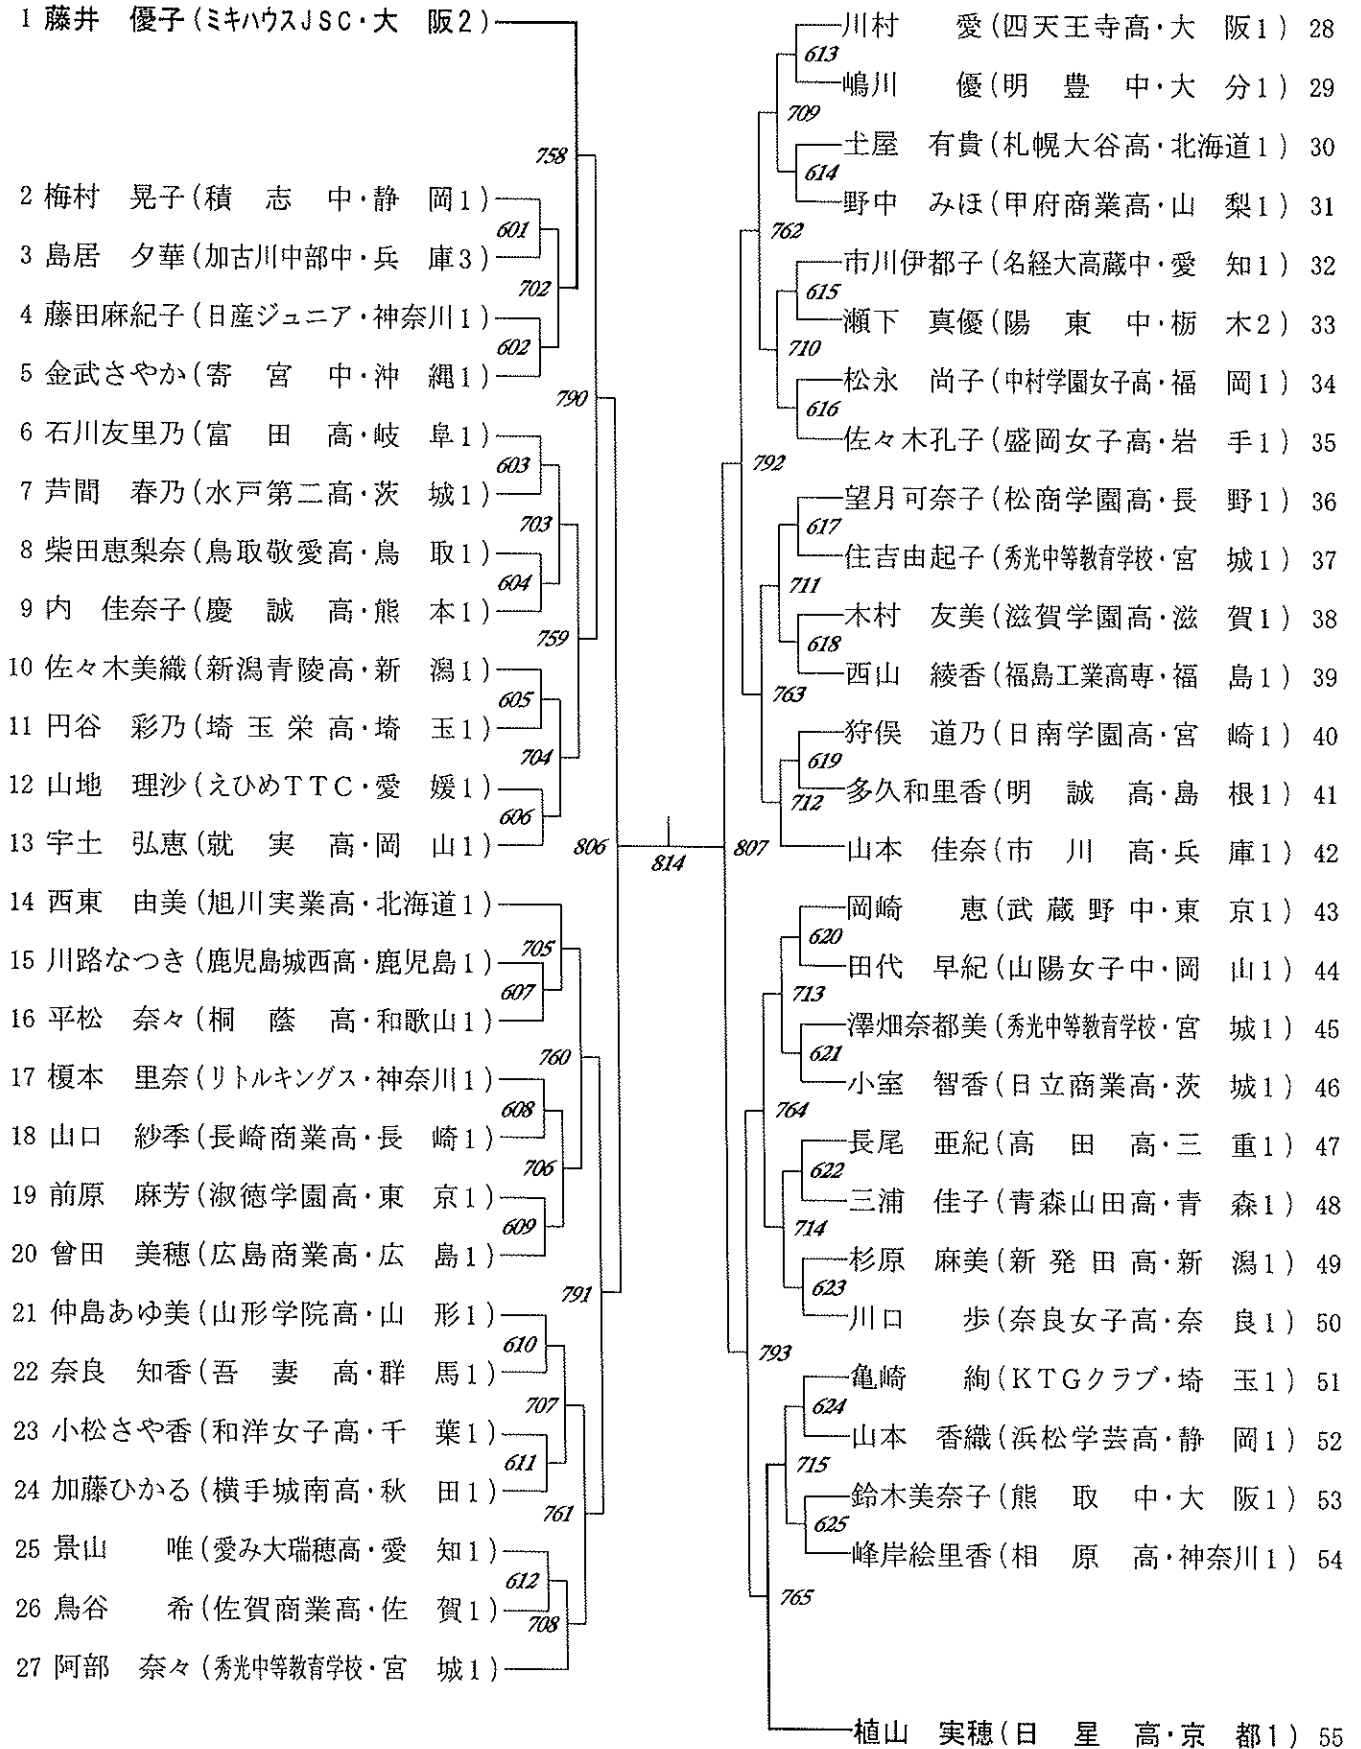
1 藤井 優子（ミキハウスＪＳＣ・大 阪２）
2 梅村 晃子（積 志 中・静 岡１）
3 島居 夕華（加古川中部中・兵 庫３）
4 藤田麻紀子（日産ジュニア・神奈川１）
5 金武さやか（寄 宮 中・沖 縄１）
6 石川友里乃（富 田 高・岐 阜１）
7 芦間 春乃（水戸第二高・茨 城１）
8 柴田恵梨奈（鳥取敬愛高・鳥 取１）
9 内 佳奈子（慶 誠 高・熊 本１）
10 佐々木美織（新潟青陵高・新 潟１）
11 円谷 彩乃（埼 玉 栄 高・埼 玉１）
12 山地 理沙（えひめＴＴＣ・愛 媛１）
13 宇土 弘恵（就 実 高・岡 山１）
14 西東 由美（旭川実業高・北海道１）
15 川路なつき（鹿児島城西高・鹿児島１）
16 平松 奈々（桐 蔭 高・和歌山１）
17 榎本 里奈（リトルキングス・神奈川１）
18 山口 紗季（長崎商業高・長 崎１）
19 前原 麻芳（淑徳学園高・東 京１）
20 曾田 美穂（広島商業高・広 島１）
21 仲島あゆ美（山形学院高・山 形１）
22 奈良 知香（吾 妻 高・群 馬１）
23 小松さや香（和洋女子高・千 葉１）
24 加藤ひかる（横手城南高・秋 田１）
25 景山 唯（愛み大瑞穂高・愛 知１）
26 鳥谷 希（佐賀商業高・佐 賀１）
27 阿部 奈々（秀光中等教育学校・宮 城１）

601 602 603 604 605 606 607 608 609 610 611 612
702 703 704 705 706 707 708
758 759 760 761
790 791
806 814 807

川村 愛（四天王寺高・大 阪１） 28
嶋川 優（明 豊 中・大 分１） 29
土屋 有貴（札幌大谷高・北海道１） 30
野中 みほ（甲府商業高・山 梨１） 31
市川伊都子（名経大高蔵中・愛 知１） 32
瀬下 真優（陽 東 中・栃 木２） 33
松永 尚子（中村学園女子高・福 岡１） 34
佐々木孔子（盛岡女子高・岩 手１） 35
望月可奈子（松商学園高・長 野１） 36
住吉由起子（秀光中等教育学校・宮 城１） 37
木村 友美（滋賀学園高・滋 賀１） 38
西山 綾香（福島工業高専・福 島１） 39
狩俣 道乃（日南学園高・宮 崎１） 40
多久和里香（明 誠 高・島 根１） 41
山本 佳奈（市 川 高・兵 庫１） 42
岡崎 恵（武 蔵 野 中・東 京１） 43
田代 早紀（山陽女子中・岡 山１） 44
澤畑奈都美（秀光中等教育学校・宮 城１） 45
小室 智香（日立商業高・茨 城１） 46
長尾 亜紀（高 田 高・三 重１） 47
三浦 佳子（青森山田高・青 森１） 48
杉原 麻美（新 発 田 高・新 潟１） 49
川口 歩（奈良女子高・奈 良１） 50
亀崎 絢（ＫＴＧクラブ・埼 玉１） 51
山本 香織（浜松学芸高・静 岡１） 52
鈴木美奈子（熊 取 中・大 阪１） 53
峰岸絵里香（相 原 高・神奈川１） 54
植山 実穂（日 星 高・京 都１） 55

613 614 615 616 617 618 619 620 621 622 623 624 625
709 710 711 712 713 714 715
762 763 764 765
792 793